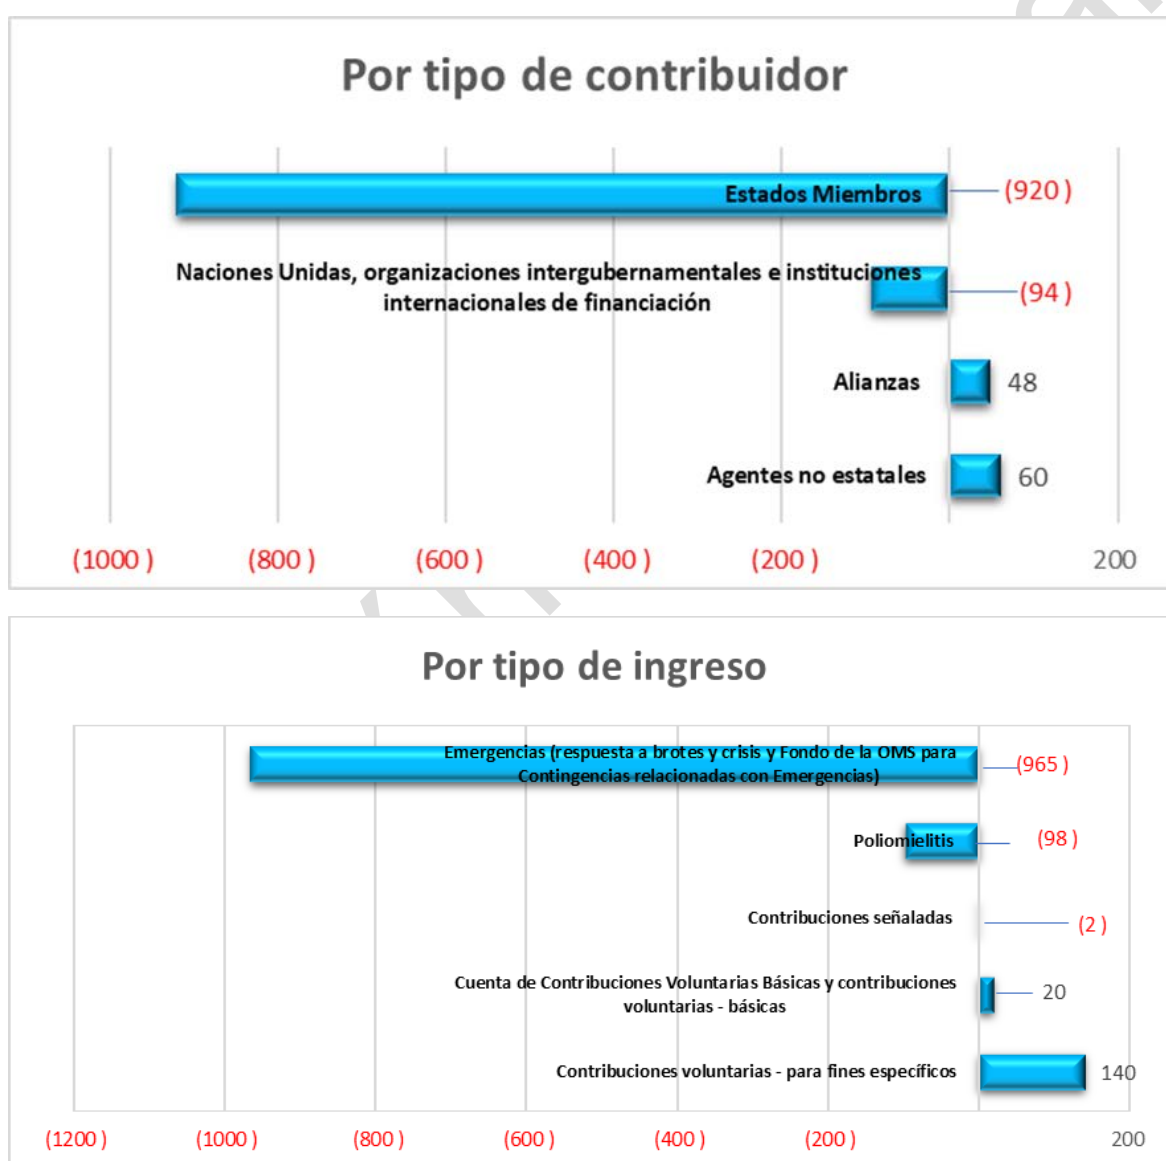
Por tipo de contribuidor

Estados Miembros
(920 )

Naciones Unidas, organizaciones intergubernamentales e instituciones internacionales de financiación
(94 )

Alianzas
48

Agentes no estatales
60

(1000 ) (800 ) (600 ) (400 ) (200 ) 200

Por tipo de ingreso

Emergencias (respuesta a brotes y crisis y Fondo de la OMS para Contingencias relacionadas con Emergencias)
(965 )

Poliomielitis
(98 )

Contribuciones señaladas
(2 )

Cuenta de Contribuciones Voluntarias Básicas y contribuciones voluntarias - básicas
20

Contribuciones voluntarias - para fines específicos
140

(1200 ) (1000 ) (800 ) (600 ) (400 ) (200 ) 200